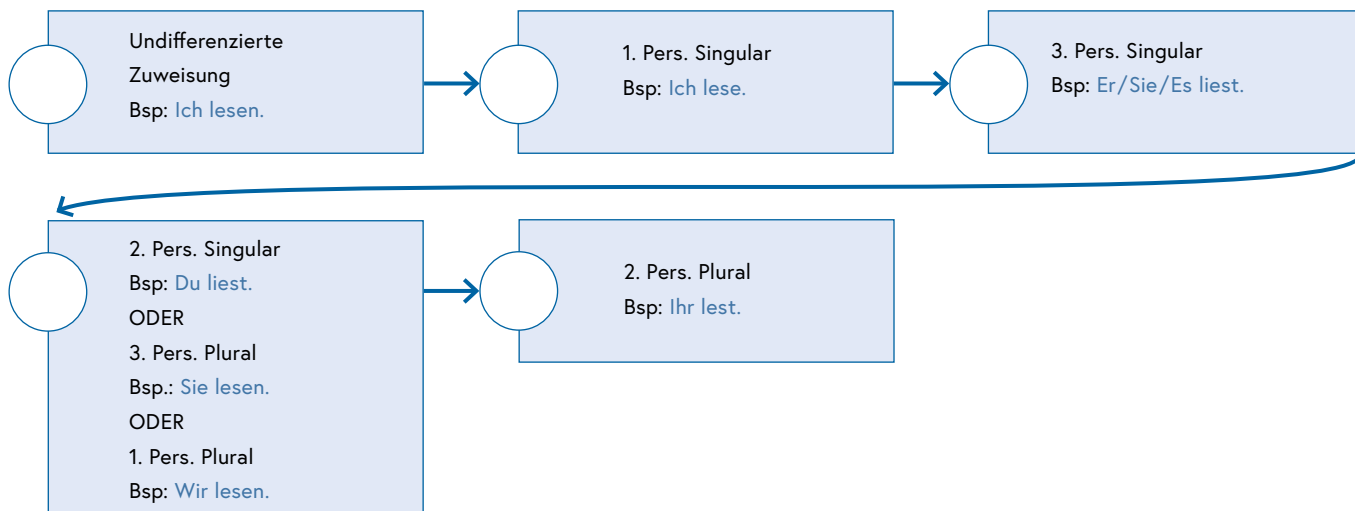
Undifferenzierte Zuweisung
Bsp: Ich lesen.

1. Pers. Singular
Bsp: Ich lese.

3. Pers. Singular
Bsp: Er/Sie/Es liest.

2. Pers. Singular
Bsp: Du liest.
ODER
3. Pers. Plural
Bsp.: Sie lesen.
ODER
1. Pers. Plural
Bsp: Wir lesen.

2. Pers. Plural
Bsp: Ihr lest.